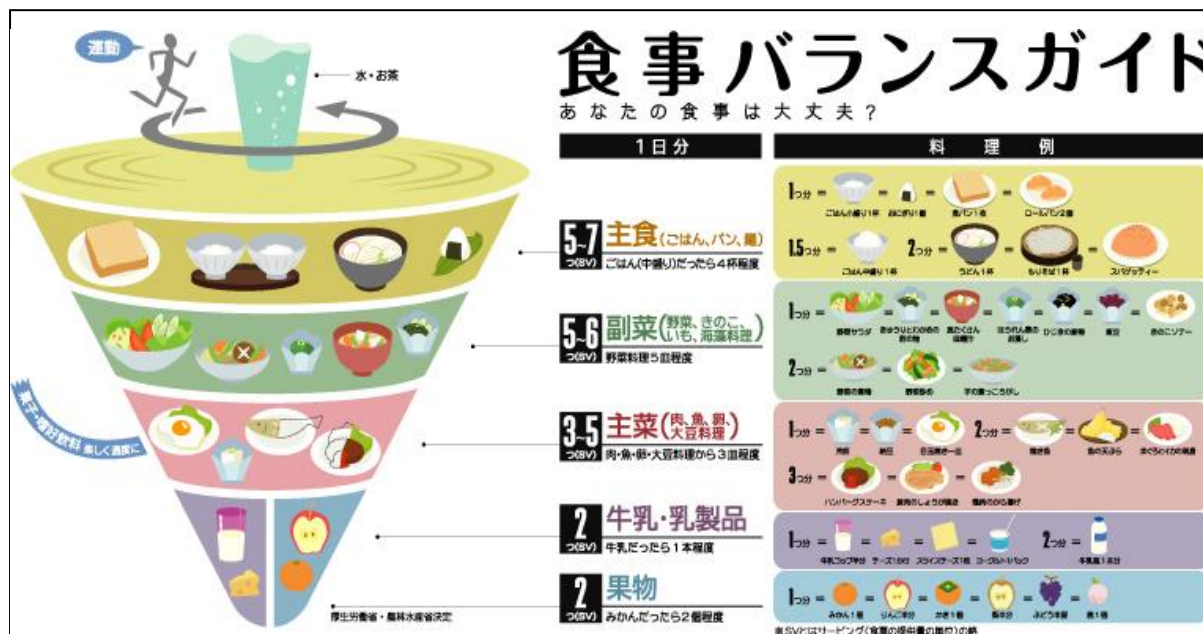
運動

水・お茶

食事バランスガイド
あなたの食事は大丈夫?

1日分

料理例

5~7 つ(SV)
主食(ごはん、パン、麺)
ごはん(中盛り)だったら4杯程度

1つ分 = ごはん小盛り1杯 = おにぎり1個 = 食パン1枚 = ロールパン2個
1.5つ分 = ごはん中盛り1杯
2つ分 = うどん1杯 = もりそば1杯 = スパゲッティー

5~6 つ(SV)
副菜(野菜、きのこ、いも、海藻料理)
野菜料理5皿程度

1つ分 = 野菜サラダ = きゅうりとわかめの酢の物 = 具たくさん味噌汁 = ほうれん草のお浸し = ひじきの煮物 = 煮豆 = きのこソテー
2つ分 = 野菜の煮物 = 野菜炒め = 芋の煮っころがし

菓子・嗜好飲料 楽しく適度に

3~5 つ(SV)
主菜(肉、魚、卵、大豆料理)
肉・魚・卵・大豆料理から3皿程度

1つ分 = 冷奴 = 納豆 = 目玉焼き一皿
2つ分 = 焼き魚 = 魚の天ぷら = まぐろとイカの刺身
3つ分 = ハンバーグステーキ = 豚肉のしょうが焼き = 鶏肉のから揚げ

2 つ(SV)
牛乳・乳製品
牛乳だったら1本程度

1つ分 = 牛乳コップ半分 = チーズ1かけ = スライスチーズ1枚 = ヨーグルト1パック
2つ分 = 牛乳瓶1本分

2 つ(SV)
果物
みかんだったら2個程度

1つ分 = みかん1個 = りんご半分 = かき1個 = 梨半分 = ぶどう半房 = 桃1個

厚生労働省・農林水産省決定

※SVとはサービング(食事の提供量の単位)の略